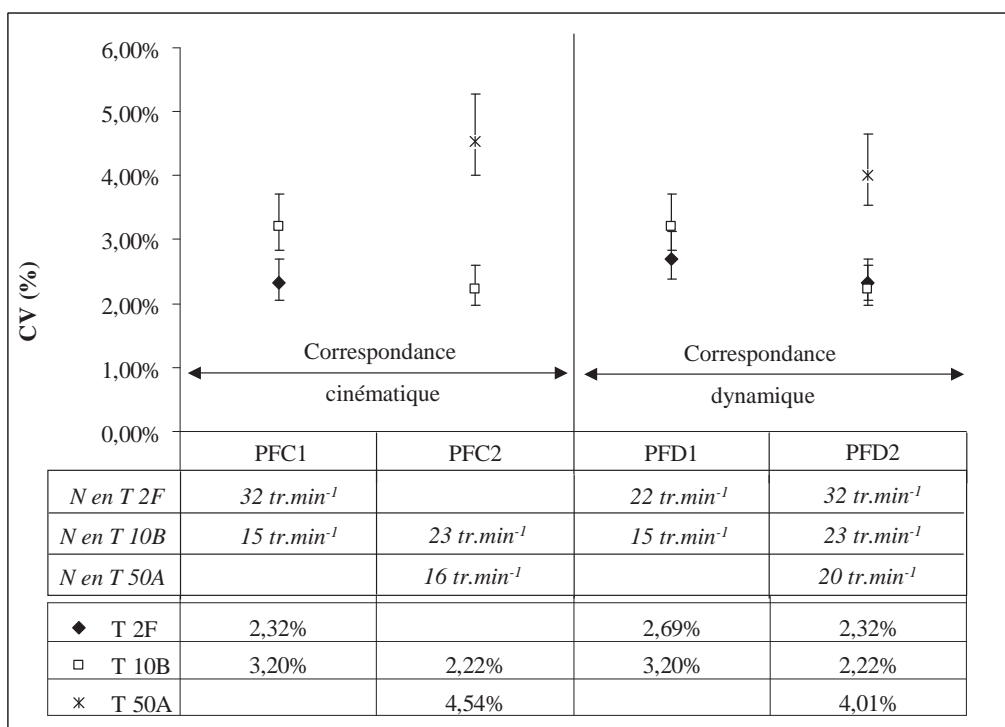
CV (%)

6,00%
5,00%
4,00%
3,00%
2,00%
1,00%
0,00%

Correspondance cinématique

Correspondance dynamique

| | PFC1 | PFC2 | PFD1 | PFD2 |
|---|---|---|---|---|
| *N en T 2F* | *32 tr.min$^{-1}$* | | *22 tr.min$^{-1}$* | *32 tr.min$^{-1}$* |
| *N en T 10B* | *15 tr.min$^{-1}$* | *23 tr.min$^{-1}$* | *15 tr.min$^{-1}$* | *23 tr.min$^{-1}$* |
| *N en T 50A* | | *16 tr.min$^{-1}$* | | *20 tr.min$^{-1}$* |

| | | | | |
|---|---|---|---|---|
| ◆ T 2F | 2,32% | | 2,69% | 2,32% |
| □ T 10B | 3,20% | 2,22% | 3,20% | 2,22% |
| ✕ T 50A | | 4,54% | | 4,01% |